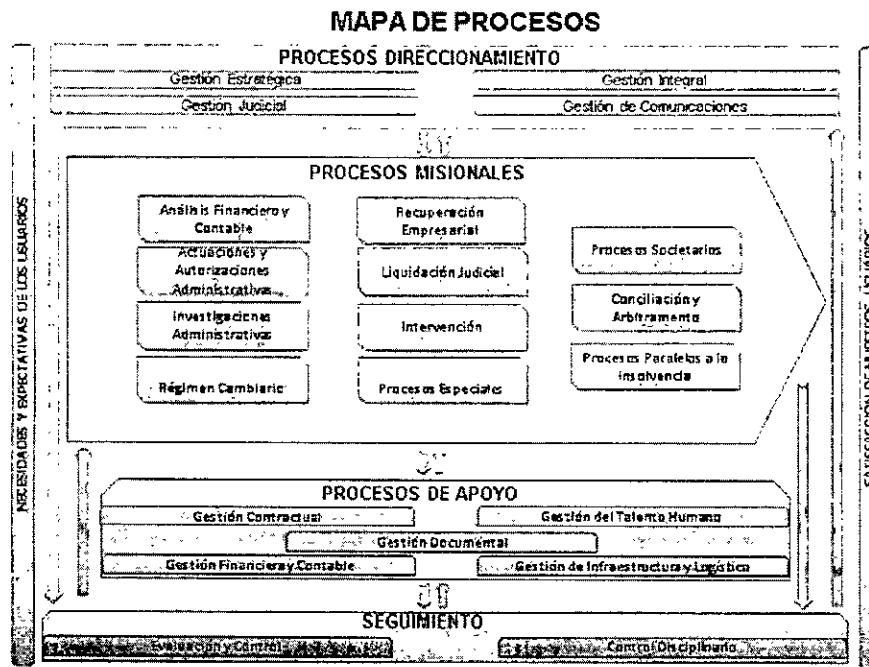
MAPA DE PROCESOS

PROCESOS DIRECCIONAMIENTO

Gestion Estrategica

Gestion Integral

Gestion Judicial

Gestión de Comunicaciones

PROCESOS MISIONALES

Análisis Financiero y Contable

Actuaciones y Autorizaciones Administrativas

Investigaciones Administrativas

Régimen Cambiario

Recuperación Empresarial

Liquidación Judicial

Intervención

Procesos Especiales

Procesos Societarios

Conciliación y Arbitramento

Procesos Paralelos a la insolvencia

NECESIDADES Y EXPECTATIVAS DE LOS USUARIOS

SATISFACCION DE LOS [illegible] USUARIOS

PROCESOS DE APOYO

Gestión Contractual

Gestión del Talento Humano

Gestión Documental

Gestión Financiera y Contable

Gestión de Infraestructura y Logística

SEGUIMIENTO

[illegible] Evaluación y Control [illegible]

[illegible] Control Disciplinario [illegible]